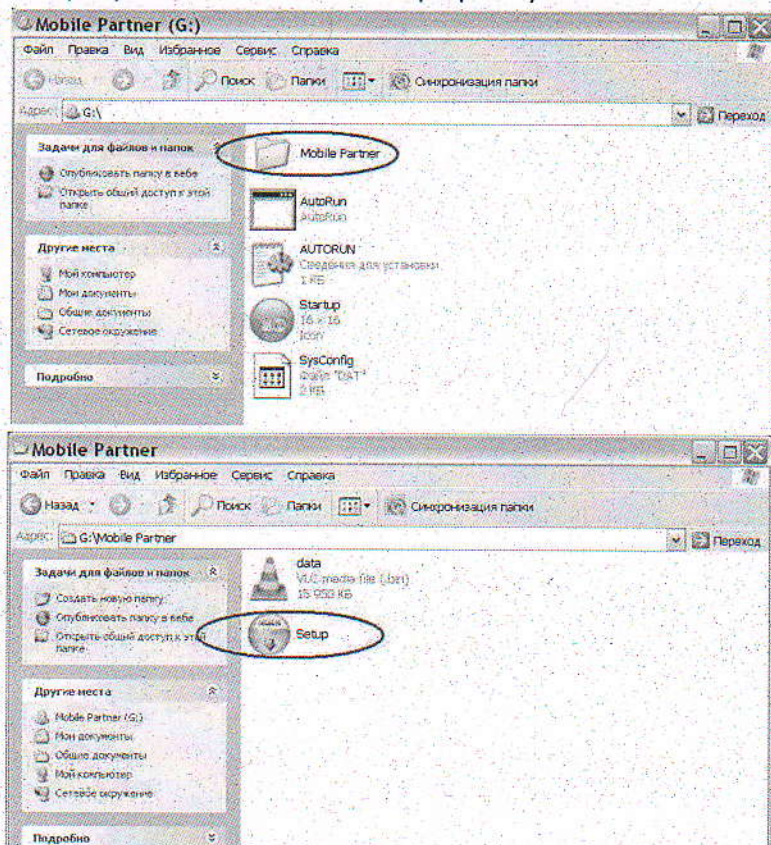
Mobile Partner (G:)

Файл Правка Вид Избранное Сервис Справка

Назад Поиск Папки Синхронизация папки

Адрес G:\

Переход

Задачи для файлов и папок

Опубликовать папку в вебе

Открыть общий доступ к этой папке

Другие места

Мой компьютер

Мои документы

Общие документы

Сетевое окружение

Подробно

Mobile Partner

AutoRun

AutoRun

AUTORUN

Сведения для установки

1 КБ

Startup

16 x 16

Icon

SysConfig

Файл "DAT"

2 КБ

Mobile Partner

Файл Правка Вид Избранное Сервис Справка

Назад Поиск Папки Синхронизация папки

Адрес G:\Mobile Partner

Переход

Задачи для файлов и папок

Создать новую папку

Опубликовать папку в вебе

Открыть общий доступ к этой папке

Другие места

Mobile Partner (G:)

Мои документы

Общие документы

Мой компьютер

Сетевое окружение

Подробно

data

VLC media file (.bin)

15 953 КБ

Setup